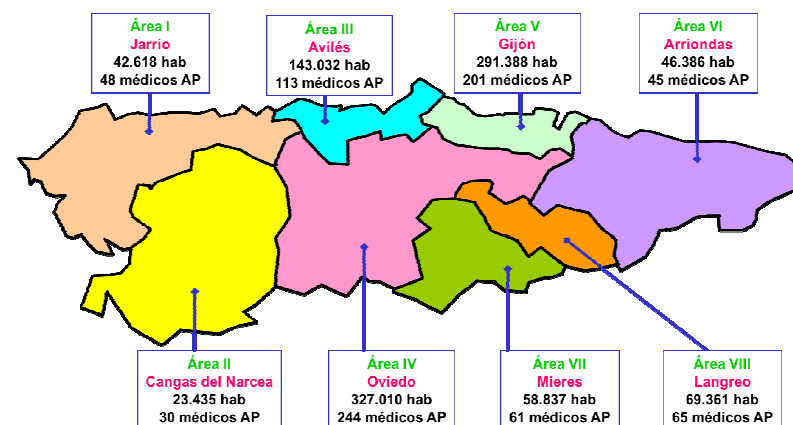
Área I
Jarrio
42.618 hab
48 médicos AP

Área III
Avilés
143.032 hab
113 médicos AP

Área V
Gijón
291.388 hab
201 médicos AP

Área VI
Arriondas
46.386 hab
45 médicos AP

Área II
Cangas del Narcea
23.435 hab
30 médicos AP

Área IV
Oviedo
327.010 hab
244 médicos AP

Área VII
Mieres
58.837 hab
61 médicos AP

Área VIII
Langreo
69.361 hab
65 médicos AP